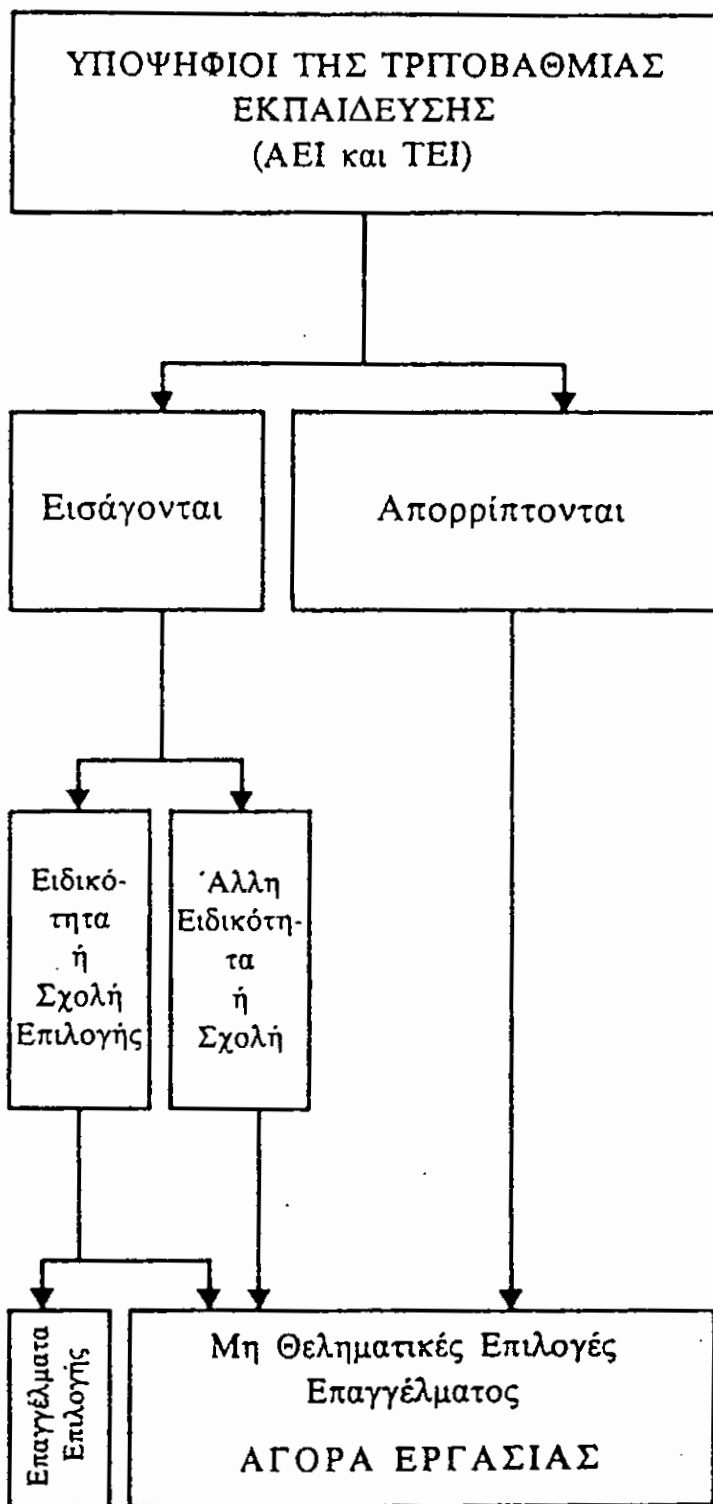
ΥΠΟΨΗΦΙΟΙ ΤΗΣ ΤΡΙΤΟΒΑΘΜΙΑΣ ΕΚΠΑΙΔΕΥΣΗΣ (ΑΕΙ και ΤΕΙ)

Εισάγονται

Απορρίπτονται

Ειδικότητα ή Σχολή Επιλογής

Άλλη Ειδικότητα ή Σχολή

Επαγγέλματα Επιλογής

Μη Θεληματικές Επιλογές Επαγγέλματος

ΑΓΟΡΑ ΕΡΓΑΣΙΑΣ